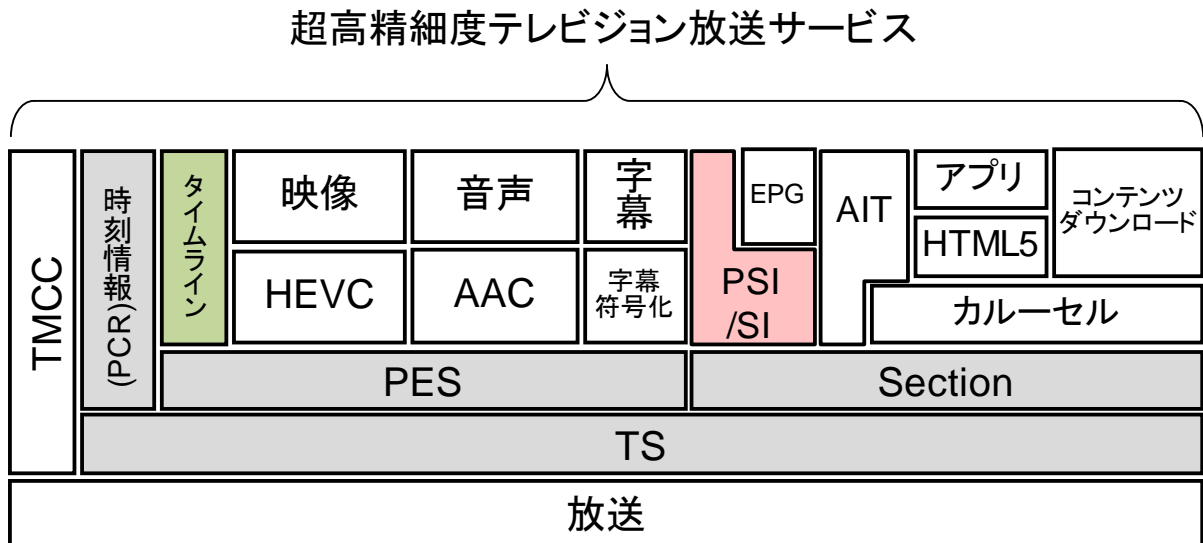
超高精細度テレビジョン放送サービス

TMCC

時刻情報(PCR)

タイムライン

映像

HEVC

音声

AAC

字幕

字幕符号化

EPG

PSI/SI

AIT

アプリ

HTML5

コンテンツダウンロード

カルーセル

PES

Section

TS

放送